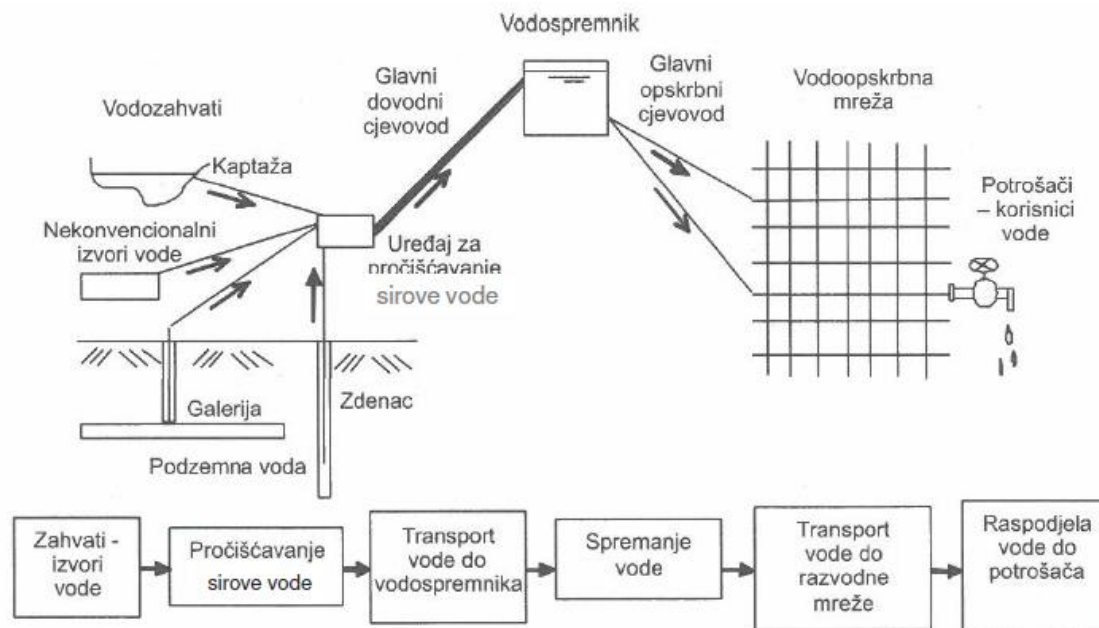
Vodospremnik

Vodozahvati

Glavni dovodni cjevovod

Glavni opskrbni cjevovod

Vodoopskrbna mreža

Kaptaža

Nekonvencionalni izvori vode

Uređaj za pročišćavanje sirove vode

Potrošači – korisnici vode

Galerija

Zdenac

Podzemna voda

Zahvati - izvori vode → Pročišćavanje sirove vode → Transport vode do vodospremnika → Spremanje vode → Transport vode do razvodne mreže → Raspodjela vode do potrošača